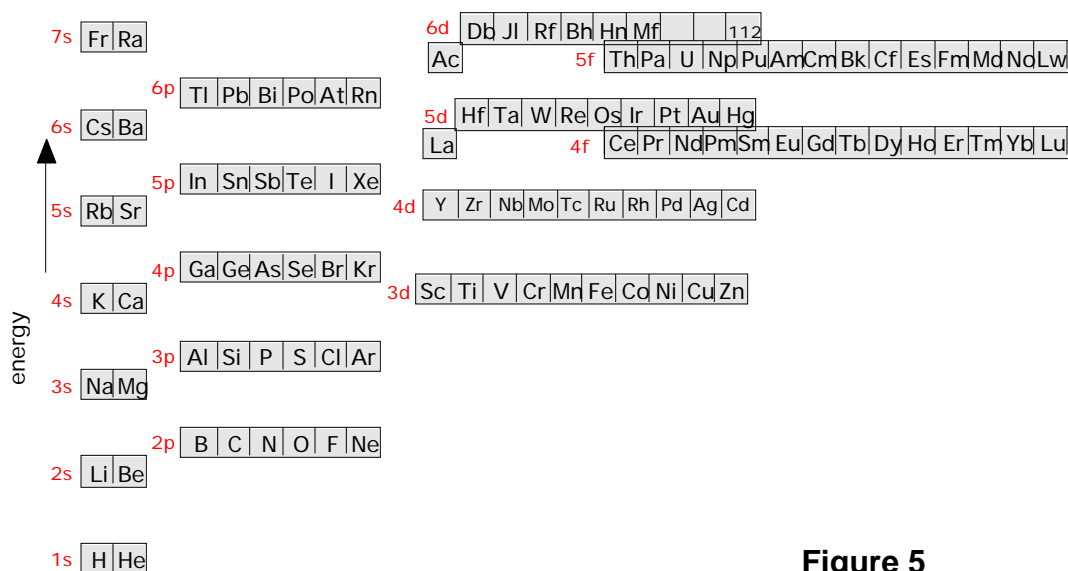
7s Fr Ra

6d Db Jl Rf Bh Hn Mf 112
Ac
5f Th Pa U Np Pu Am Cm Bk Cf Es Fm Md No Lw

6p Tl Pb Bi Po At Rn

6s Cs Ba

5d Hf Ta W Re Os Ir Pt Au Hg
La
4f Ce Pr Nd Pm Sm Eu Gd Tb Dy Ho Er Tm Yb Lu

5p In Sn Sb Te I Xe

5s Rb Sr

4d Y Zr Nb Mo Tc Ru Rh Pd Ag Cd

4p Ga Ge As Se Br Kr

4s K Ca

3d Sc Ti V Cr Mn Fe Co Ni Cu Zn

energy

3p Al Si P S Cl Ar

3s Na Mg

2p B C N O F Ne

2s Li Be

1s H He

Figure 5